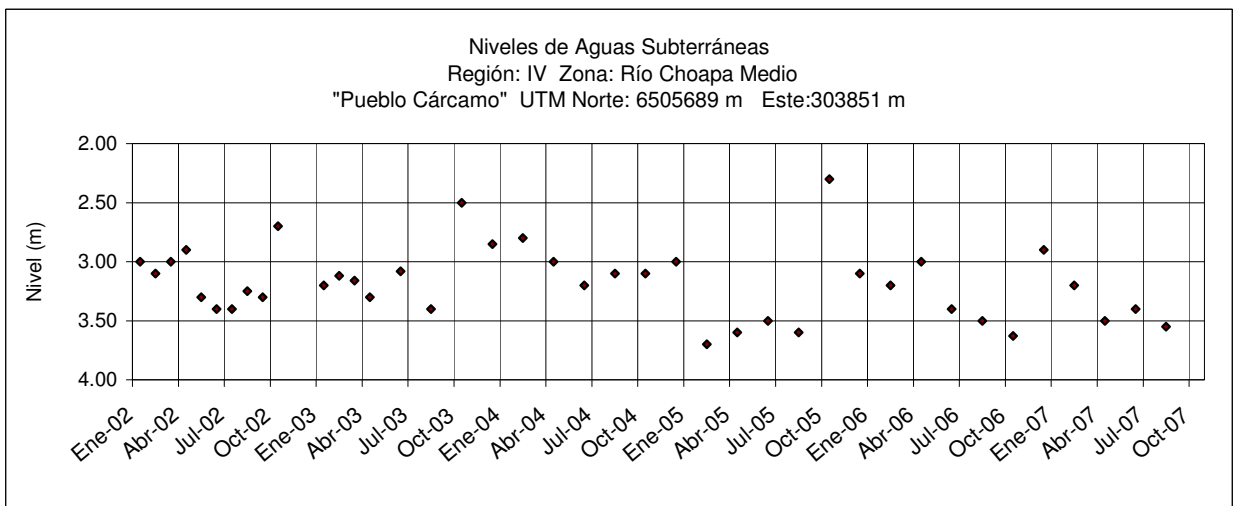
Niveles de Aguas Subterráneas
Región: IV Zona: Río Choapa Medio
"Pueblo Cárcamo" UTM Norte: 6505689 m Este:303851 m

2.00
2.50
3.00
3.50
4.00

Nivel (m)

Ene-02
Abr-02
Jul-02
Oct-02
Ene-03
Abr-03
Jul-03
Oct-03
Ene-04
Abr-04
Jul-04
Oct-04
Ene-05
Abr-05
Jul-05
Oct-05
Ene-06
Abr-06
Jul-06
Oct-06
Ene-07
Abr-07
Jul-07
Oct-07